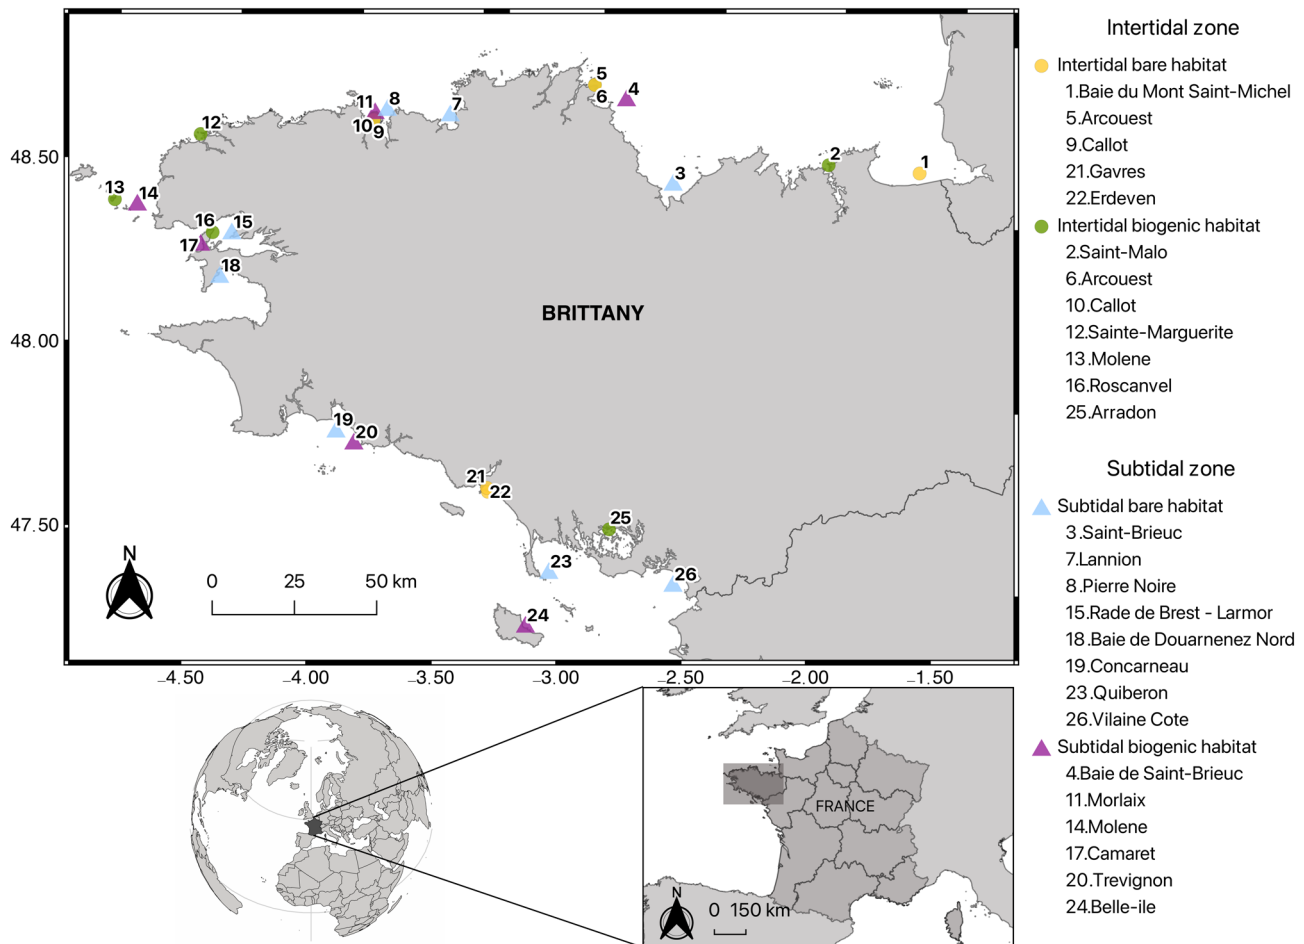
48.50
48.00
47.50

5
4
6
11
8
7
10
9
12
2
1
3
13
14
16
15
17
18

BRITTANY

19
20
21
22
25
23
26
24

N

0 25 50 km

–4.50 –4.00 –3.50 –3.00 –2.50 –2.00 –1.50

FRANCE

N
0 150 km

Intertidal zone

Intertidal bare habitat
1.Baie du Mont Saint-Michel
5.Arcouest
9.Callot
21.Gavres
22.Erdeven

Intertidal biogenic habitat
2.Saint-Malo
6.Arcouest
10.Callot
12.Sainte-Marguerite
13.Molene
16.Roscanvel
25.Arradon

Subtidal zone

Subtidal bare habitat
3.Saint-Brieuc
7.Lannion
8.Pierre Noire
15.Rade de Brest - Larmor
18.Baie de Douarnenez Nord
19.Concarneau
23.Quiberon
26.Vilaine Cote

Subtidal biogenic habitat
4.Baie de Saint-Brieuc
11.Morlaix
14.Molene
17.Camaret
20.Trevignon
24.Belle-ile